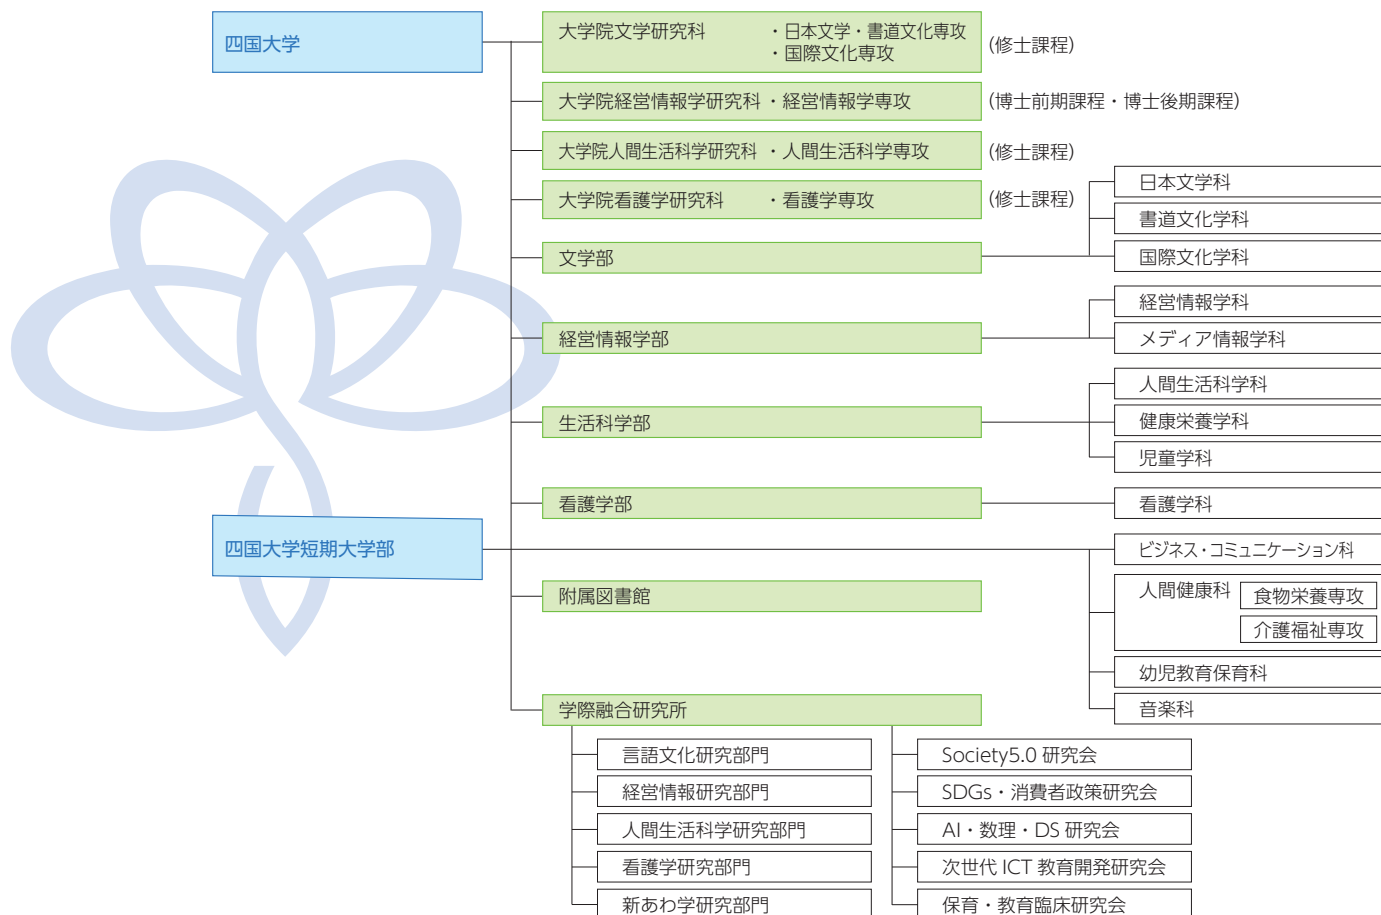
四国大学

大学院文学研究科 ・日本文学・書道文化専攻 ・国際文化専攻 (修士課程)

大学院経営情報学研究科 ・経営情報学専攻 (博士前期課程・博士後期課程)

大学院人間生活科学研究科 ・人間生活科学専攻 (修士課程)

大学院看護学研究科 ・看護学専攻 (修士課程)

文学部

日本文学科
書道文化学科
国際文化学科

経営情報学部

経営情報学科
メディア情報学科

生活科学部

人間生活科学科
健康栄養学科
児童学科

看護学部

看護学科

四国大学短期大学部

ビジネス・コミュニケーション科
人間健康科
食物栄養専攻
介護福祉専攻
幼児教育保育科
音楽科

附属図書館

学際融合研究所

言語文化研究部門
経営情報研究部門
人間生活科学研究部門
看護学研究部門
新あわ学研究部門

Society5.0 研究会
SDGs・消費者政策研究会
AI・数理・DS 研究会
次世代 ICT 教育開発研究会
保育・教育臨床研究会